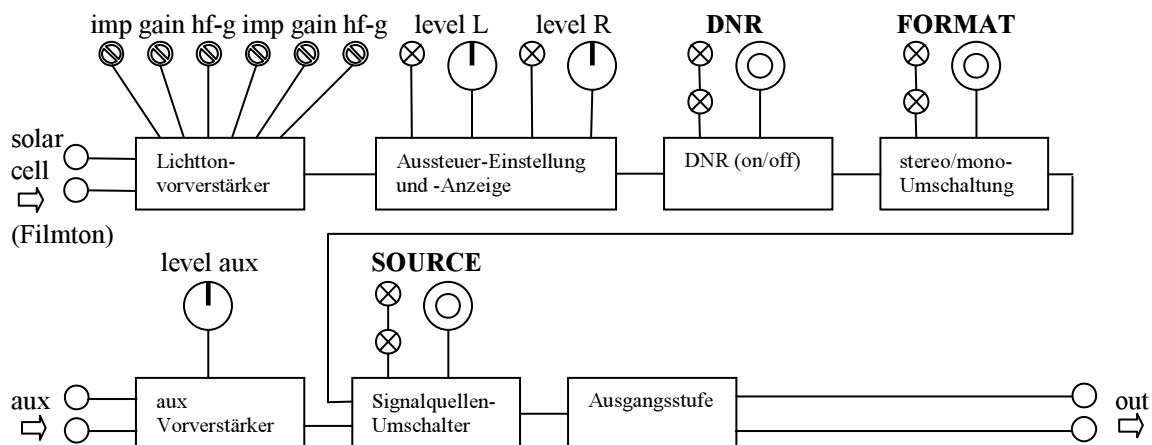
imp gain hf-g imp gain hf-g

level L

level R

DNR

FORMAT

solar cell

(Filmton)

Lichtton-vorverstärker

Aussteuer-Einstellung und -Anzeige

DNR (on/off)

stereo/mono-Umschaltung

level aux

SOURCE

aux

aux Vorverstärker

Signalquellen-Umschalter

Ausgangsstufe

out